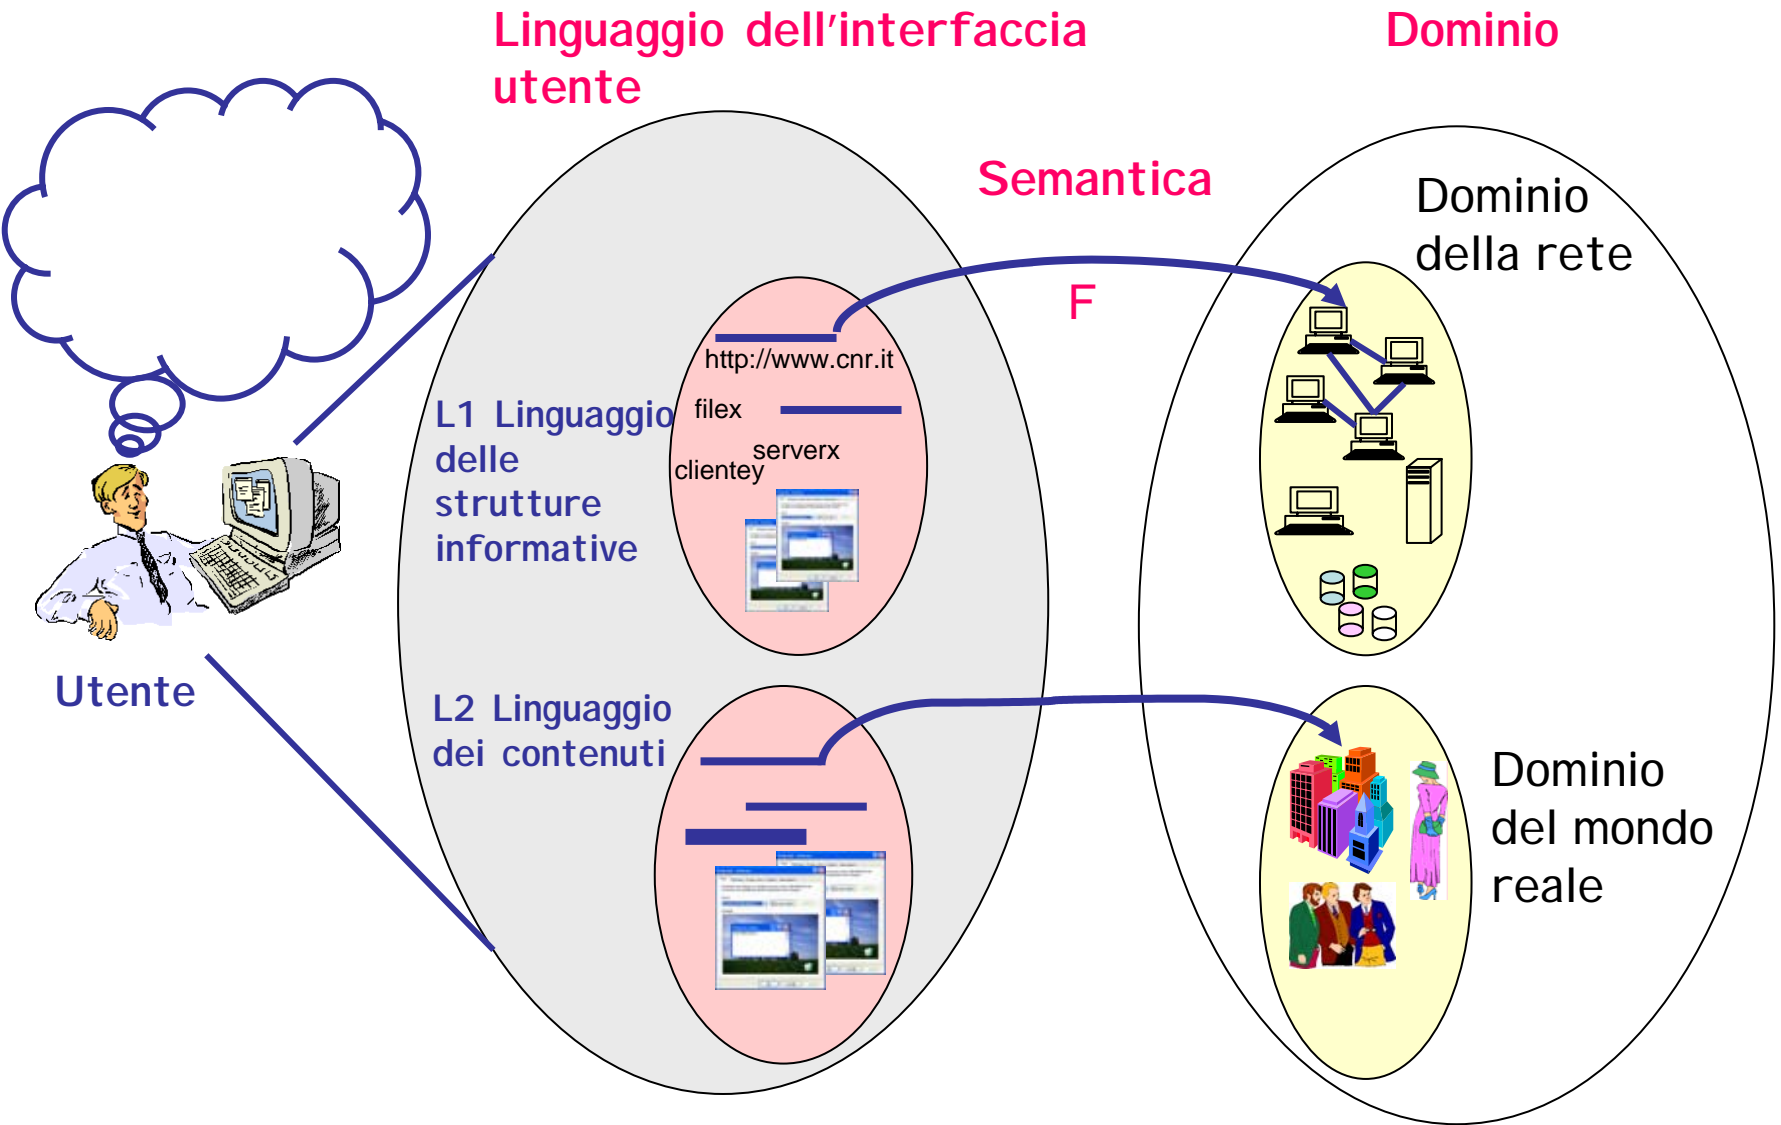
Linguaggio dell'interfaccia utente

Dominio

Semantica

F

Dominio della rete

L1 Linguaggio delle strutture informative

http://www.cnr.it

filex

serverx

clientey

Utente

L2 Linguaggio dei contenuti

Dominio del mondo reale